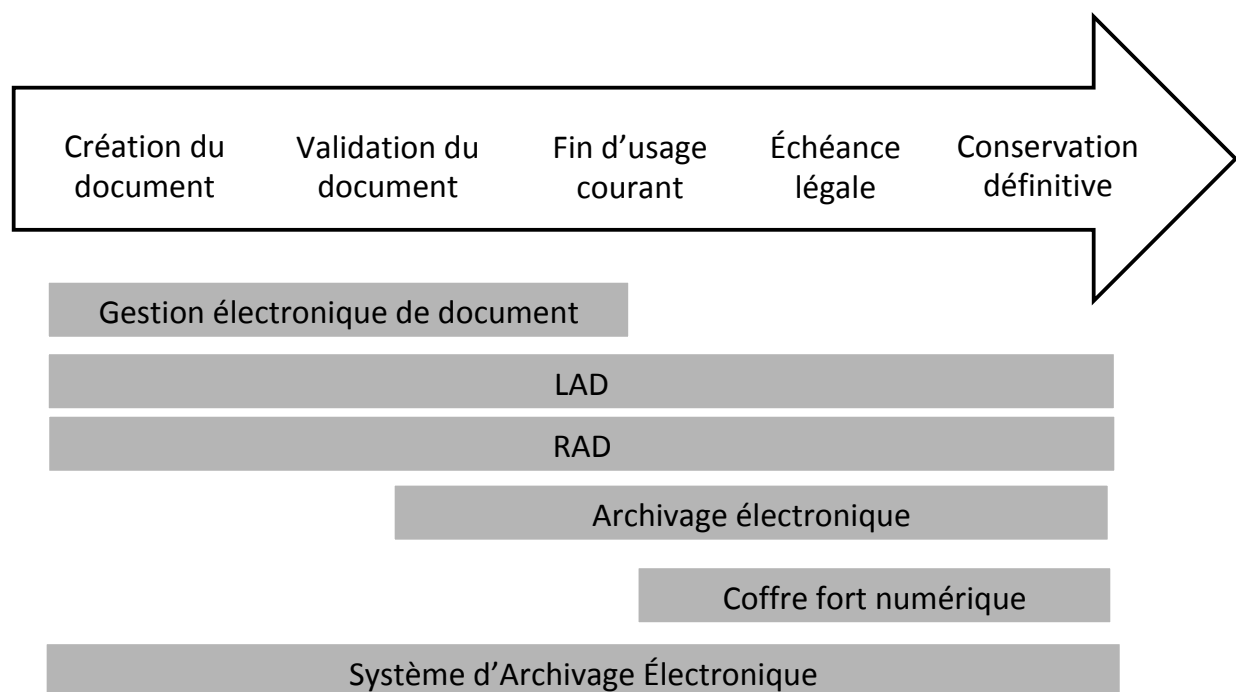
Création du document

Validation du document

Fin d’usage courant

Échéance légale

Conservation définitive

Gestion électronique de document

LAD

RAD

Archivage électronique

Coffre fort numérique

Système d’Archivage Électronique